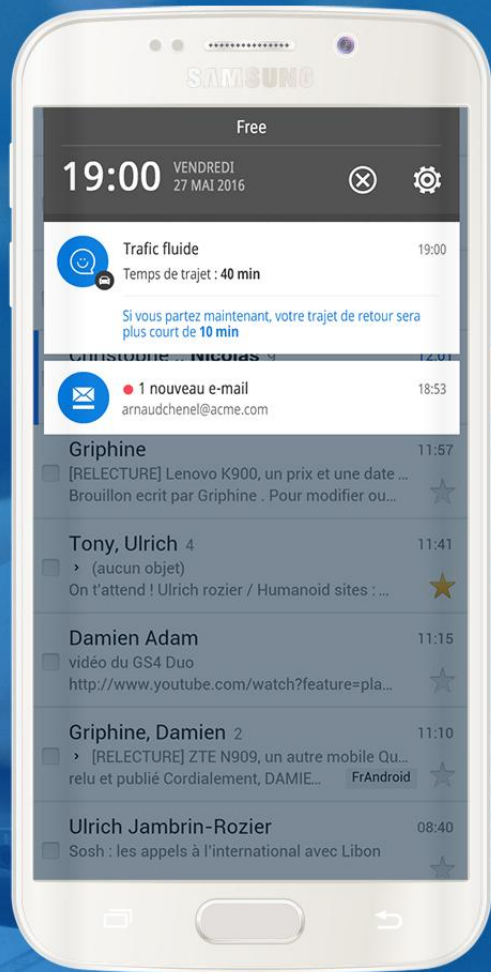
SAMSUNG

Free

19:00 VENDREDI 27 MAI 2016

Trafic fluide 19:00
Temps de trajet : **40 min**

Si vous partez maintenant, votre trajet de retour sera plus court de **10 min**

Christophe .. Nicolas 9 12:01

1 nouveau e-mail 18:53
arnaudchenel@acme.com

Griphine 11:57
[RELECTURE] Lenovo K900, un prix et une date ...
Brouillon ecrit par Griphine . Pour modifier ou...

Tony, Ulrich 4 11:41
› (aucun objet)
On t'attend ! Ulrich rozier / Humanoid sites : ...

Damien Adam 11:15
vidéo du GS4 Duo
http://www.youtube.com/watch?feature=pla...

Griphine, Damien 2 11:10
› [RELECTURE] ZTE N909, un autre mobile Qu...
relu et publié Cordialement, DAMIE... FrAndroid

Ulrich Jambrin-Rozier 08:40
Sosh : les appels à l'international avec Libon